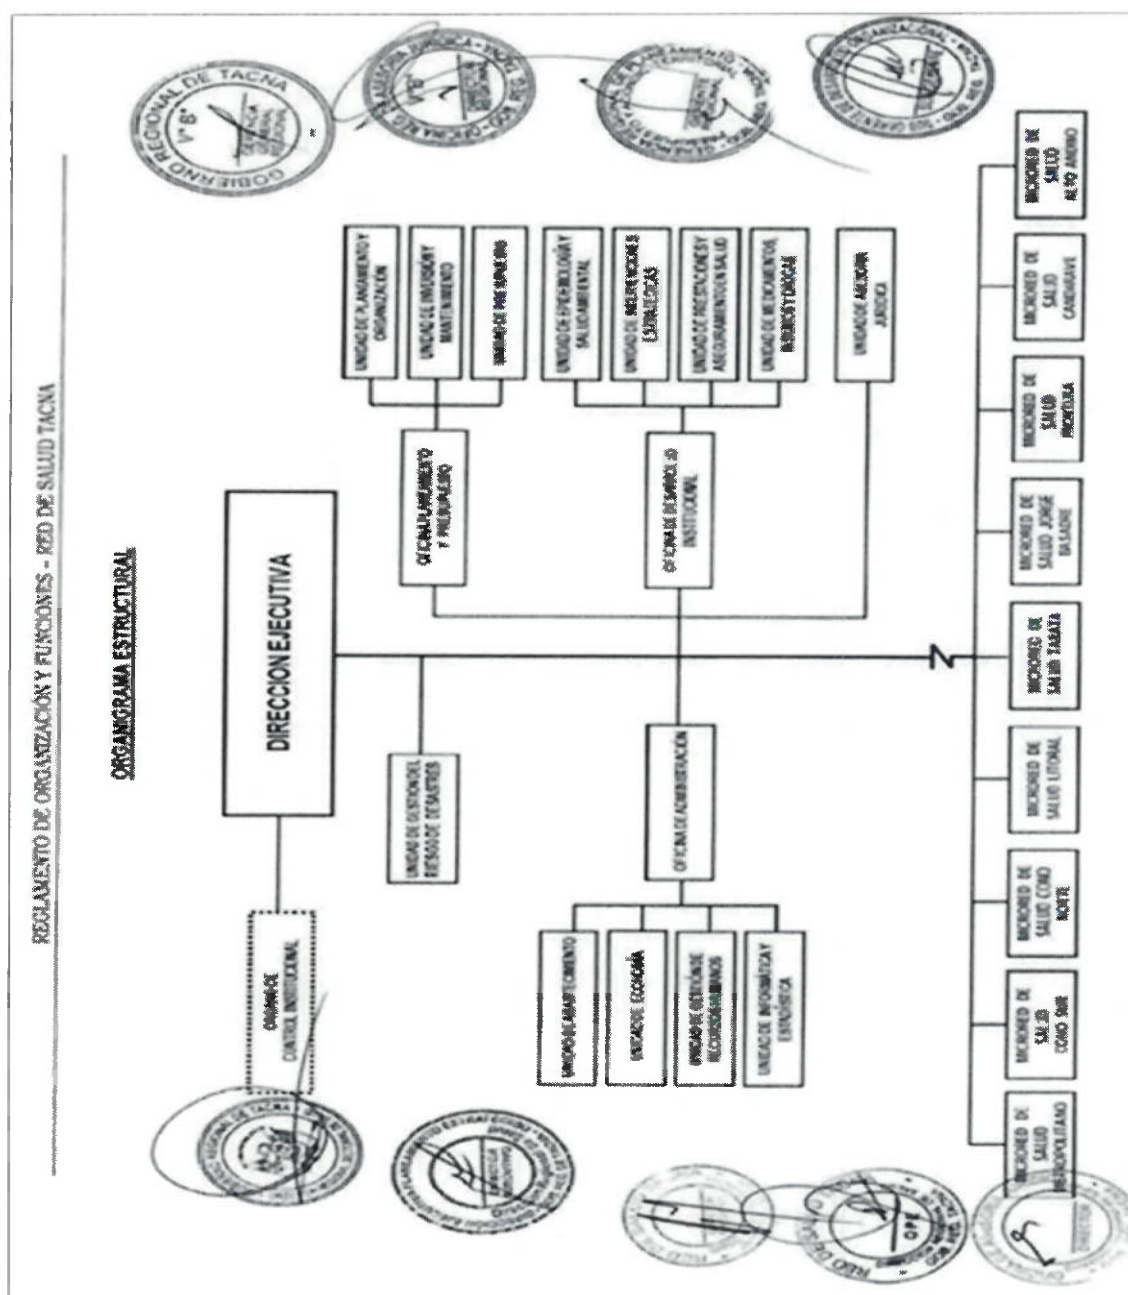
REGLAMENTO DE ORGANIZACIÓN Y FUNCIONES - RED DE SALUD TACNA

ORGANIGRAMA ESTRUCTURAL

DIRECCION EJECUTIVA

ORGANO DE CONTROL INSTITUCIONAL

UNIDAD DE GESTION DEL RIESGO DE DESASTRES

OFICINA DE ADMINISTRACION

UNIDAD DE ABASTECIMIENTO

UNIDAD DE ECONOMÍA

UNIDAD DE GESTIÓN DE RECURSOS HUMANOS

UNIDAD DE INFORMÁTICA Y ESTADÍSTICA

OFICINA PLANEAMIENTO Y PRESUPUESTO

UNIDAD DE PLANEAMIENTO Y ORGANIZACION

UNIDAD DE INVERSIÓN Y MANTENIMIENTO

UNIDAD DE PRESUPUESTO

OFICINA DE DESARROLLO INSTITUCIONAL

UNIDAD DE EPIDEMIOLOGÍA Y SALUD AMBIENTAL

UNIDAD DE INTERVENCIONES ESTRATEGICAS

UNIDAD DE PRESTACIONES Y ASEGURAMIENTO EN SALUD

UNIDAD DE MEDICAMENTOS INSUMOS Y DROGAS

UNIDAD DE ASESORIA JURIDICA

MICRORED DE SALUD METROPOLITANO

MICRORED DE SALUD CONO SUR

MICRORED DE SALUD CONO NORTE

MICRORED DE SALUD LITORAL

MICRORED DE SALUD TARATA

MICRORED DE SALUD JORGE BASADRE

MICRORED DE SALUD FRONTERA

MICRORED DE SALUD CANDARAVE

MICRORED DE SALUD ALTO ANDINO

GOBIERNO REGIONAL DE TACNA V°B° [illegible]

OPE